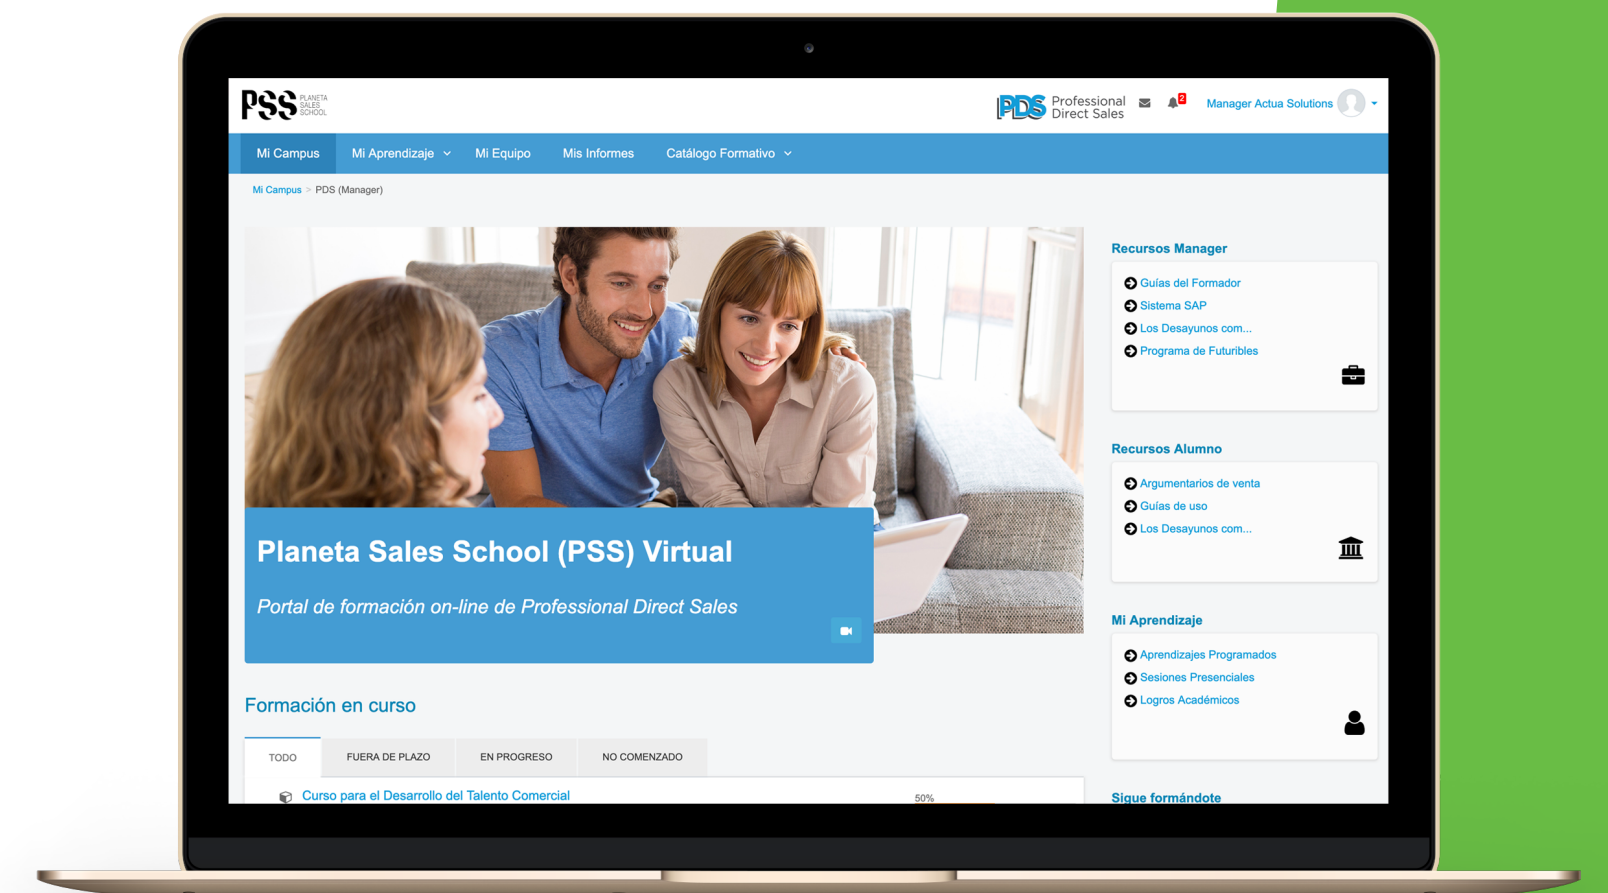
PSS PLANETA SALES SCHOOL

PDS Professional Direct Sales

2

Manager Actua Solutions

Mi Campus | Mi Aprendizaje | Mi Equipo | Mis Informes | Catálogo Formativo

Mi Campus > PDS (Manager)

Planeta Sales School (PSS) Virtual

Portal de formación on-line de Professional Direct Sales

Formación en curso

TODO | FUERA DE PLAZO | EN PROGRESO | NO COMENZADO

Curso para el Desarrollo del Talento Comercial 50%

Recursos Manager

Guías del Formador
Sistema SAP
Los Desayunos com...
Programa de Futuribles

Recursos Alumno

Argumentarios de venta
Guías de uso
Los Desayunos com...

Mi Aprendizaje

Aprendizajes Programados
Sesiones Presenciales
Logros Académicos

Sigue formándote